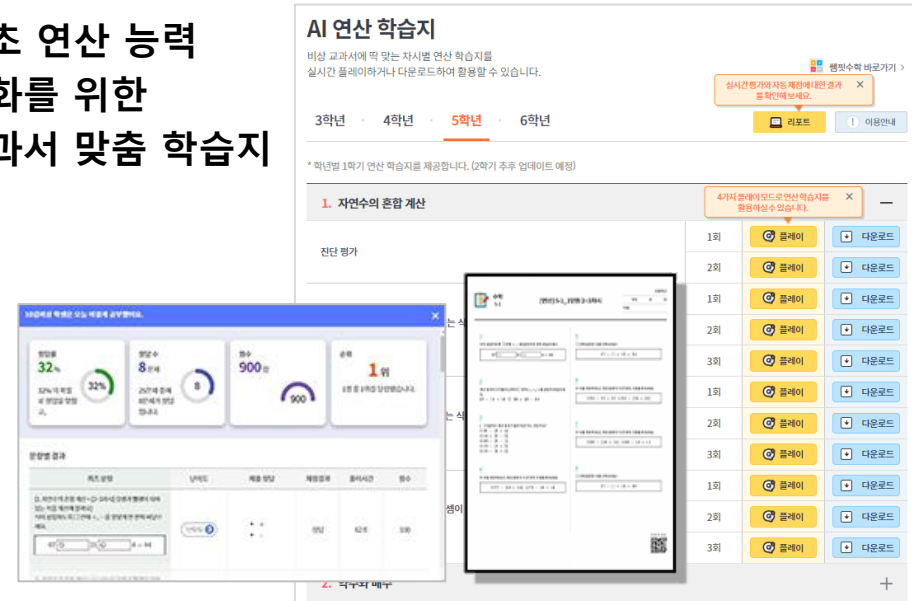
초 연산 능력
화를 위한
과서 맞춤 학습지

AI 연산 학습지

비상 교과서에 딱 맞는 차시별 연산 학습지를
실시간 플레이하거나 다운로드하여 활용할 수 있습니다.

웹핏수학 바로가기 >

실시간 평가와 자동 채점에 대한 결과를 확인해보세요.

3학년 4학년 5학년 6학년

리포트

이용안내

* 학년별 1학기 연산 학습지를 제공합니다. (2학기 추후 업데이트 예정)

1. 자연수의 혼합 계산

4가지 플레이 모드로 연산 학습지를 활용하실 수 있습니다.

진단 평가

| 1회 | 플레이 | 다운로드 |
|---|---|---|
| 2회 | 플레이 | 다운로드 |
| 1회 | 플레이 | 다운로드 |
| 2회 | 플레이 | 다운로드 |
| 3회 | 플레이 | 다운로드 |
| 1회 | 플레이 | 다운로드 |
| 2회 | 플레이 | 다운로드 |
| 3회 | 플레이 | 다운로드 |
| 1회 | 플레이 | 다운로드 |
| 2회 | 플레이 | 다운로드 |
| 3회 | 플레이 | 다운로드 |

2. 약수와 배수

정답률 32%
정답 수 8문제
점수 900점
순위 1위

문항별 결과

| 퀴즈 문항 | 난이도 | 제출 정답 | 채점결과 | 풀이시간 | 점수 |
|---|---|---|---|---|---|
| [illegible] | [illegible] | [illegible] | 정답 | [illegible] | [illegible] |

수학 5-1